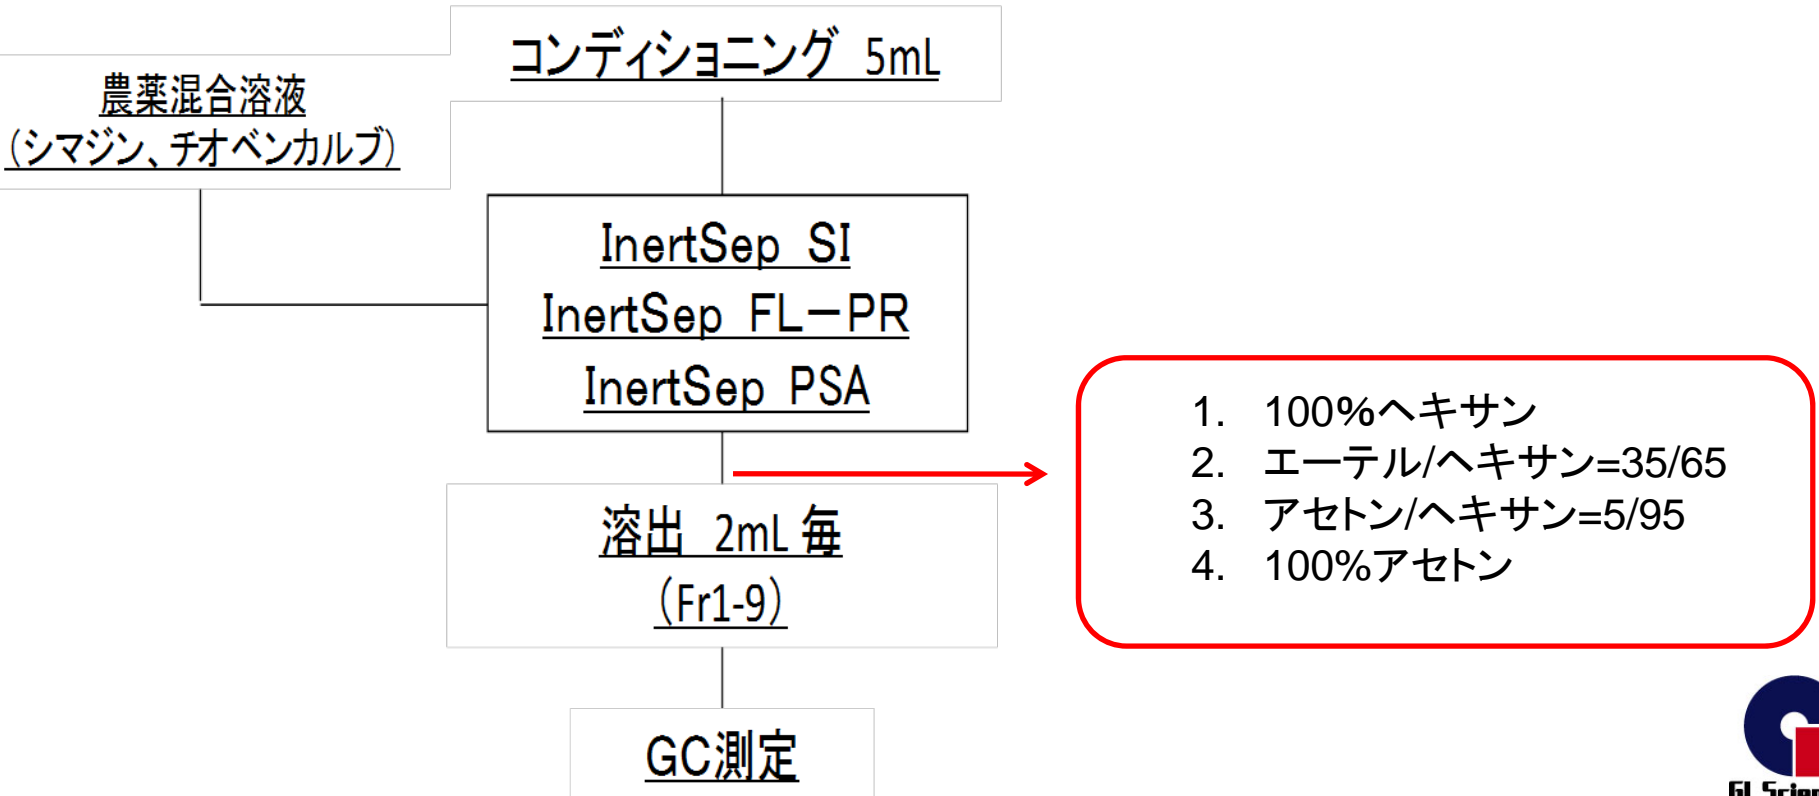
コンディショニング 5mL

農薬混合溶液
(シマジン、チオベンカルブ)

InertSep SI
InertSep FL−PR
InertSep PSA

溶出 2mL 毎
(Fr1-9)

GC測定

1. 100%ヘキサン
2. エーテル/ヘキサン=35/65
3. アセトン/ヘキサン=5/95
4. 100%アセトン

GL Scien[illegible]